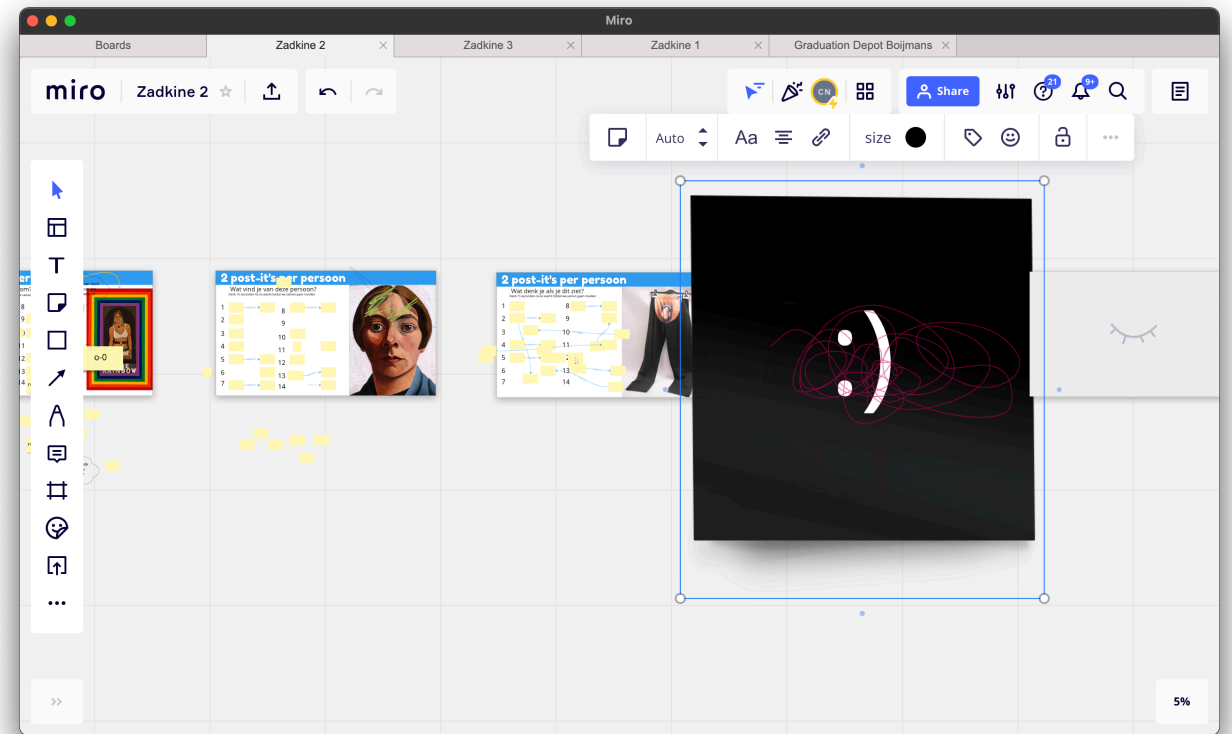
Miro

Boards | Zadkine 2 | Zadkine 3 | Zadkine 1 | Graduation Depot Boijmans

miro Zadkine 2

CN

Share

21

9+

Auto

Aa

size

2 post-it's per persoon

Wat vind je van deze persoon?

1 2 3 4 5 6 7

8 9 10 11 12 13 14

2 post-it's per persoon

Wat denk je als je dit ziet?

1 2 3 4 5 6 7

8 9 10 11 12 13 14

o-0

:)

5%